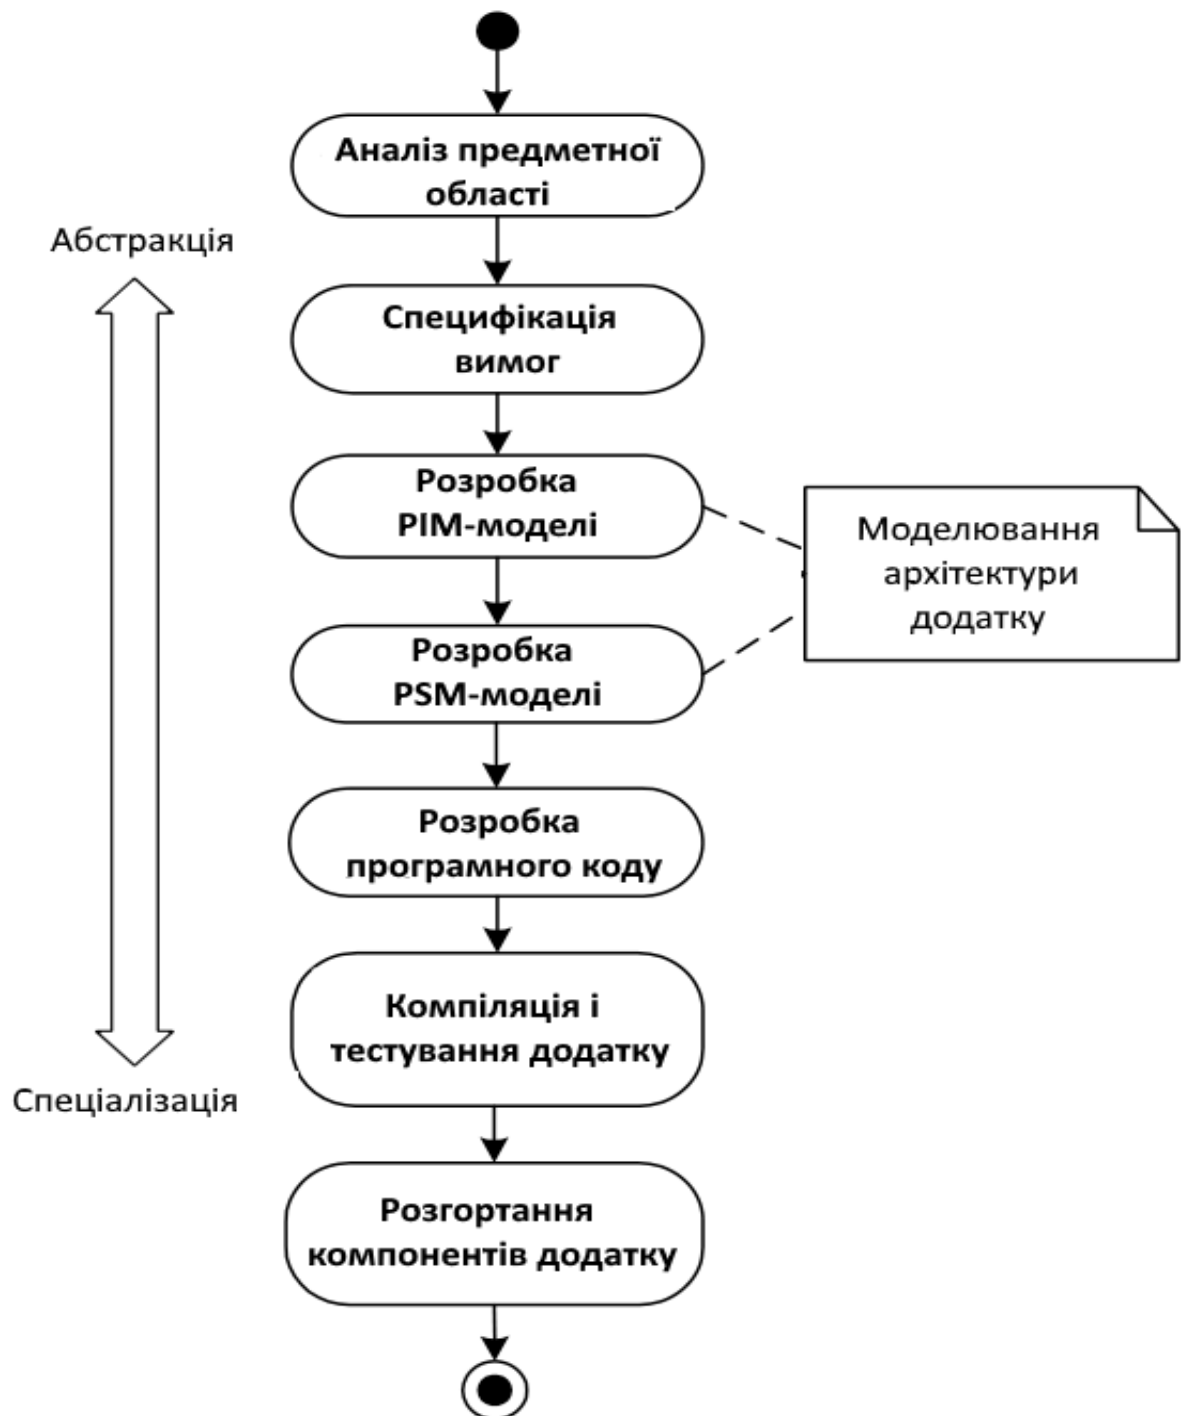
Аналіз предметної області

Абстракція

Специфікація вимог

Розробка PIM-моделі

Моделювання архітектури додатку

Розробка PSM-моделі

Розробка програмного коду

Компіляція і тестування додатку

Спеціалізація

Розгортання компонентів додатку